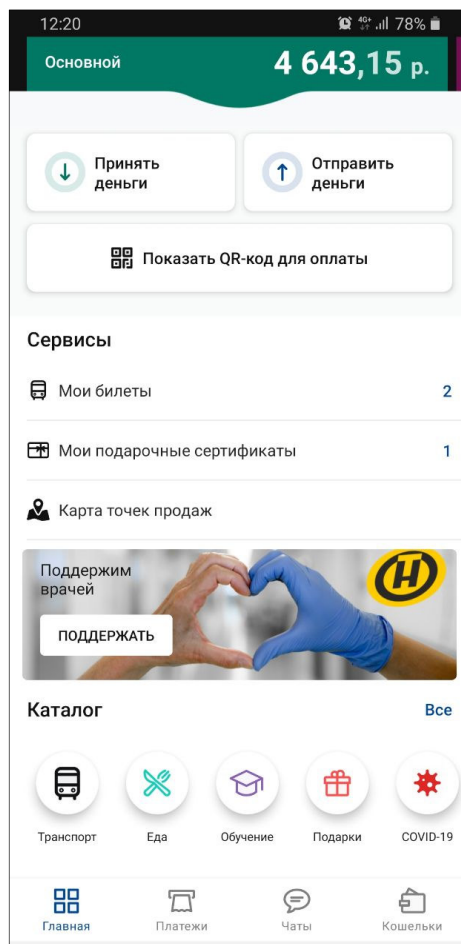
12:20
4G+ 78%

Основной
4 643,15 р.

Принять деньги

Отправить деньги

Показать QR-код для оплаты

Сервисы

Мои билеты 2

Мои подарочные сертификаты 1

Карта точек продаж

Поддержим врачей
ПОДДЕРЖАТЬ

Каталог
Все

Транспорт
Еда
Обучение
Подарки
COVID-19

Главная
Платежи
Чаты
Кошельки